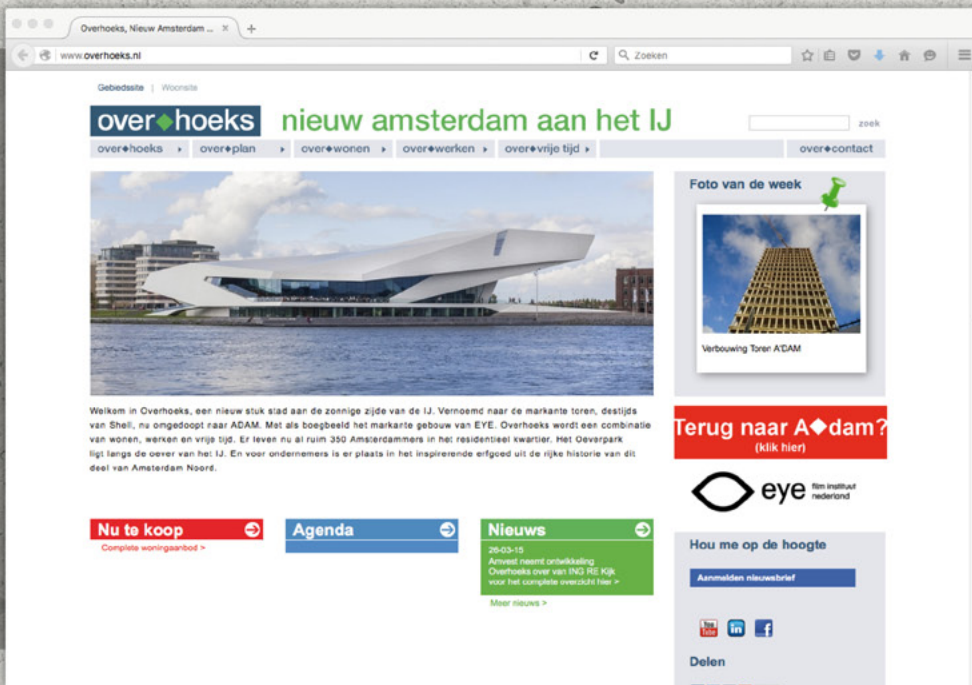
Overhoeks, Nieuw Amsterdam ... ×  +

www.overhoeks.nl

Zoeken

Gebiedssite | Woonsite

over◆hoeks nieuw amsterdam aan het IJ

zoek

over◆hoeks ▸ over◆plan ▸ over◆wonen ▸ over◆werken ▸ over◆vrije tijd ▸ over◆contact

Foto van de week

Verbouwing Toren A'DAM

Welkom in Overhoeks, een nieuw stuk stad aan de zonnige zijde van de IJ. Vernoemd naar de markante toren, destijds van Shell, nu omgedoopt naar ADAM. Met als boegbeeld het markante gebouw van EYE. Overhoeks wordt een combinatie van wonen, werken en vrije tijd. Er leven nu al ruim 350 Amsterdammers in het residentieel kwartier. Het Oeverpark ligt langs de oever van het IJ. En voor ondernemers is er plaats in het inspirerende erfgoed uit de rijke historie van dit deel van Amsterdam Noord.

Terug naar A◆dam?
(klik hier)

eye film instituut nederland

Nu te koop
Complete woningaanbod >

Agenda

Nieuws
26-03-15
Amvest neemt ontwikkeling Overhoeks over van ING RE Kijk voor het complete overzicht hier >
Meer nieuws >

Hou me op de hoogte

Aanmelden nieuwsbrief

You Tube in f

Delen